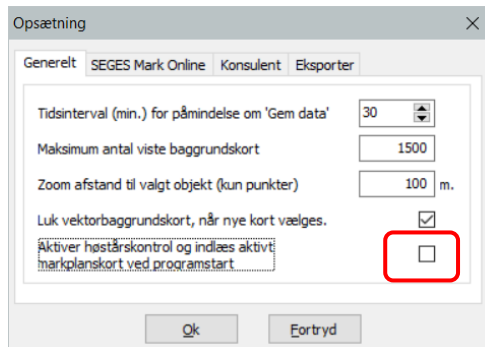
Opsætning

Generelt | SEGES Mark Online | Konsulent | Eksporter

Tidsinterval (min.) for påmindelse om 'Gem data' 30

Maksimum antal viste baggrundskort 1500

Zoom afstand til valgt objekt (kun punkter) 100 m.

Luk vektorbaggrundskort, når nye kort vælges.

Aktiver høstårskontrol og indlæs aktivt markplanskort ved programstart

Ok | Fortryd